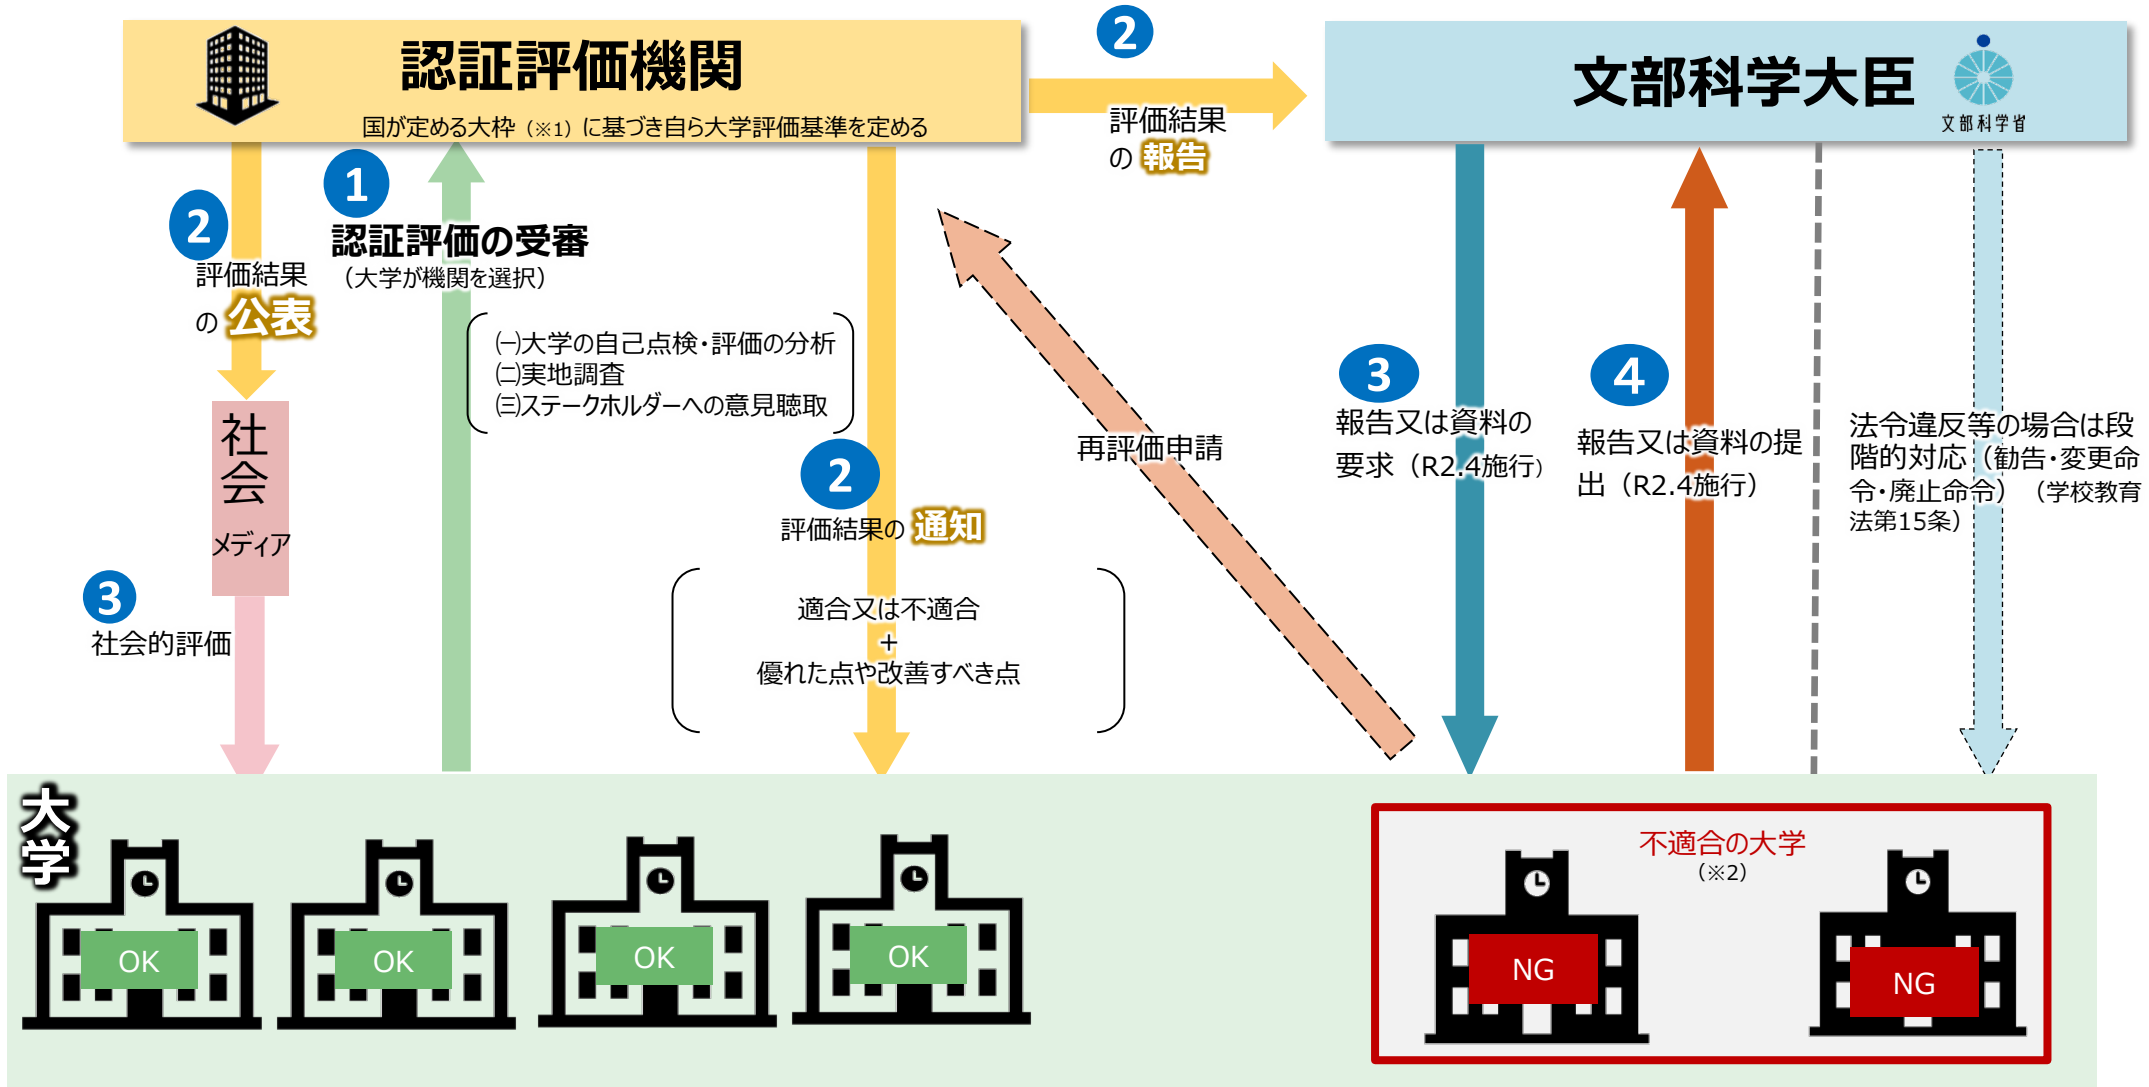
認証評価機関

国が定める大枠（※1）に基づき自ら大学評価基準を定める

2

評価結果の報告

文部科学大臣

文部科学省

2

評価結果の公表

1

認証評価の受審

（大学が機関を選択）

㈠大学の自己点検・評価の分析
㈡実地調査
㈢ステークホルダーへの意見聴取

社会

メディア

3

社会的評価

2

評価結果の通知

適合又は不適合
+
優れた点や改善すべき点

再評価申請

3

報告又は資料の要求（R2.4施行）

4

報告又は資料の提出（R2.4施行）

法令違反等の場合は段階的対応（勧告・変更命令・廃止命令）（学校教育法第15条）

大学

OK

OK

OK

OK

不適合の大学
（※2）

NG

NG